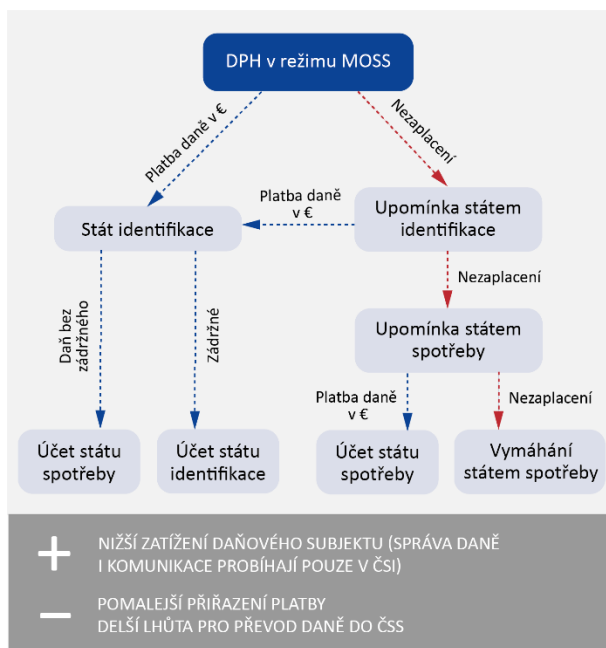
DPH v režimu MOSS

Platba daně v €

Nezaplacení

Platba daně v €

Stát identifikace

Upomínka státem identifikace

Nezaplacení

Daň bez zádržného

Zádržné

Upomínka státem spotřeby

Platba daně v €

Nezaplacení

Účet státu spotřeby

Účet státu identifikace

Účet státu spotřeby

Vymáhání státem spotřeby

+ NIŽŠÍ ZATÍŽENÍ DAŇOVÉHO SUBJEKTU (SPRÁVA DANĚ I KOMUNIKACE PROBÍHAJÍ POUZE V ČSI)

– POMALEJŠÍ PŘIŘAZENÍ PLATBY
DELŠÍ LHŮTA PRO PŘEVOD DANĚ DO ČSS